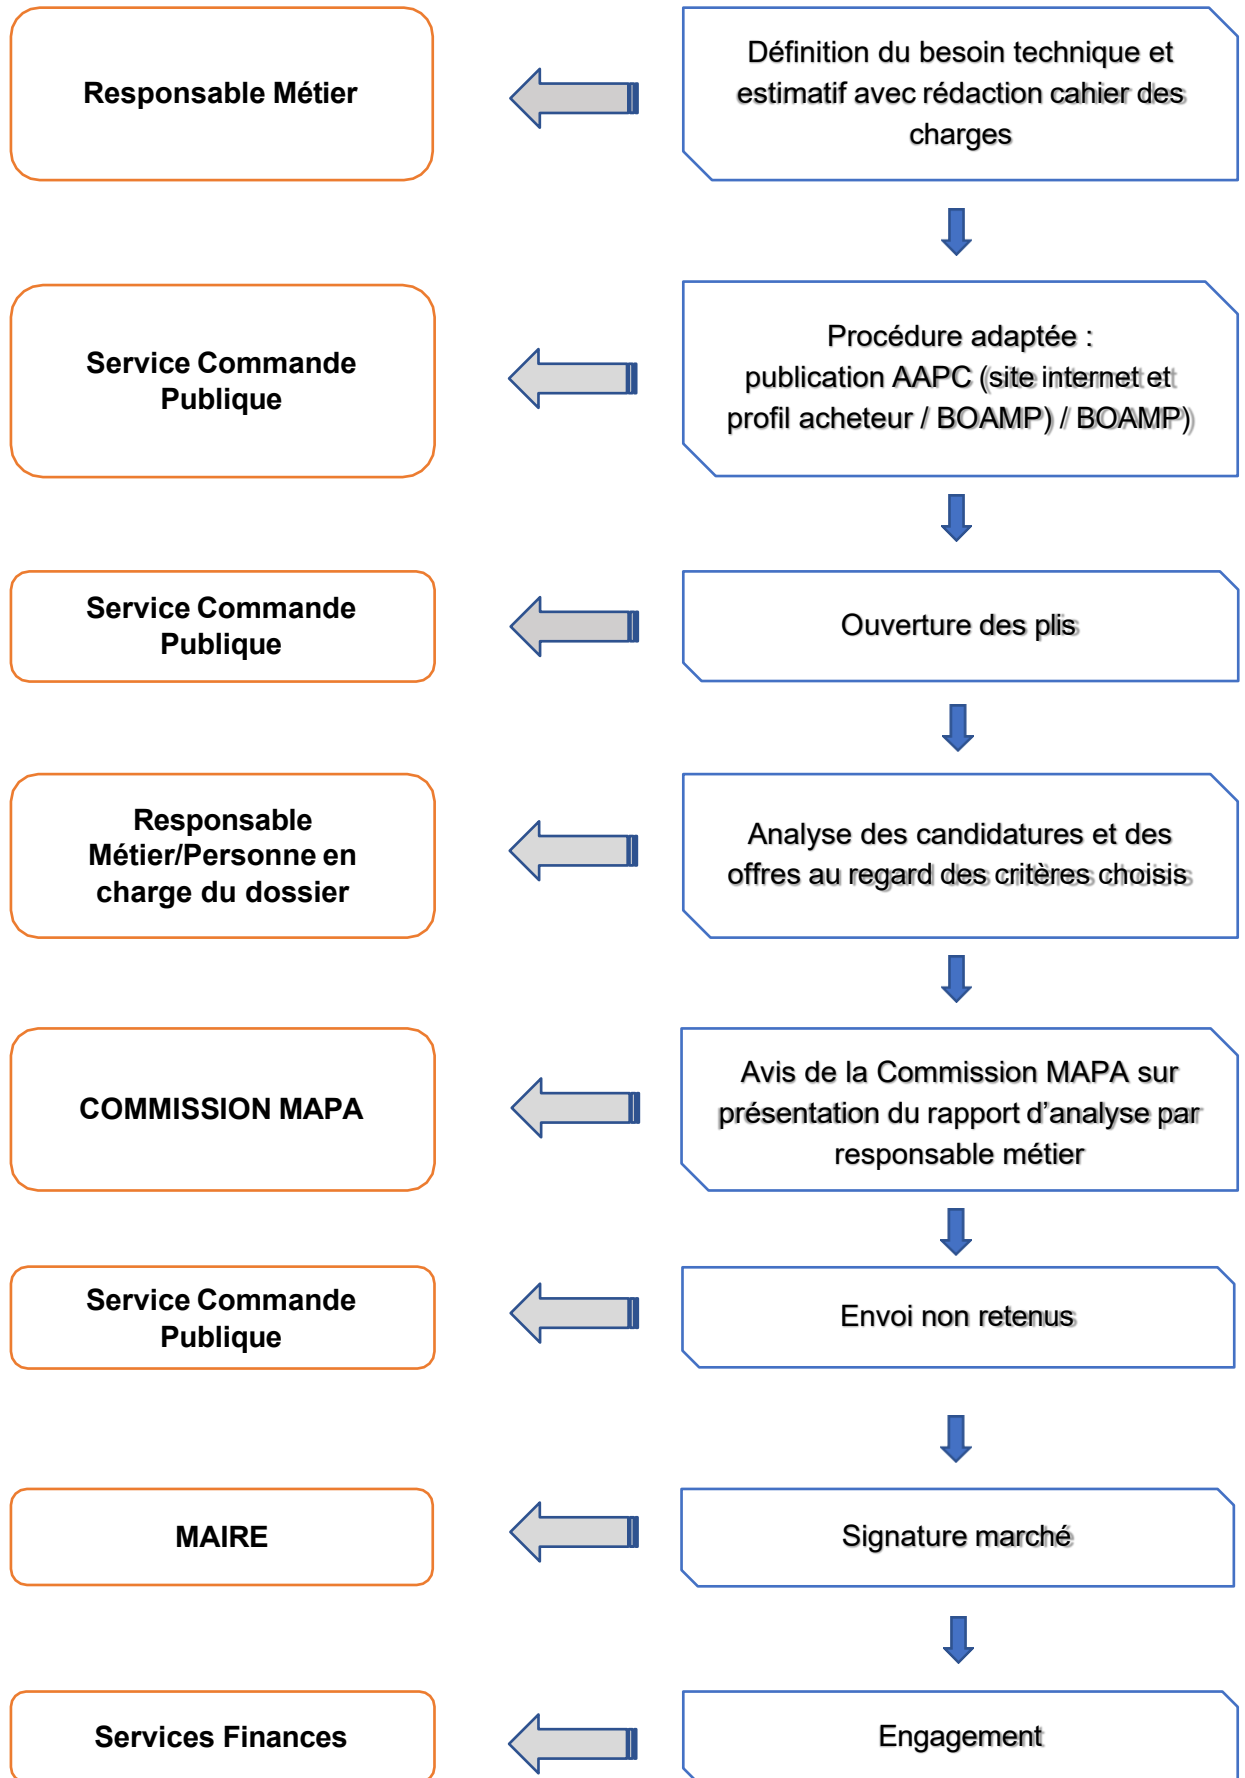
Responsable Métier

Définition du besoin technique et estimatif avec rédaction cahier des charges

Service Commande Publique

Procédure adaptée : publication AAPC (site internet et profil acheteur / BOAMP) / BOAMP)

Service Commande Publique

Ouverture des plis

Responsable Métier/Personne en charge du dossier

Analyse des candidatures et des offres au regard des critères choisis

COMMISSION MAPA

Avis de la Commission MAPA sur présentation du rapport d'analyse par responsable métier

Service Commande Publique

Envoi non retenus

MAIRE

Signature marché

Services Finances

Engagement